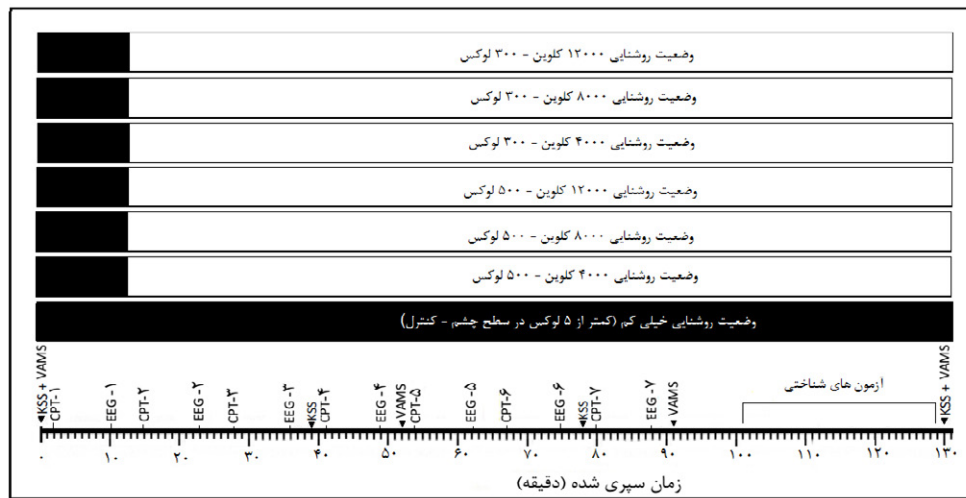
وضعیت روشنایی ۱۲۰۰۰ کلوین - ۳۰۰ لوکس
وضعیت روشنایی ۸۰۰۰ کلوین - ۳۰۰ لوکس
وضعیت روشنایی ۴۰۰۰ کلوین - ۳۰۰ لوکس
وضعیت روشنایی ۱۲۰۰۰ کلوین - ۵۰۰ لوکس
وضعیت روشنایی ۸۰۰۰ کلوین - ۵۰۰ لوکس
وضعیت روشنایی ۴۰۰۰ کلوین - ۵۰۰ لوکس
وضعیت روشنایی خیلی کم (کمتر از ۵ لوکس در سطح چشم - کنترل)

KSS + VAMS
CPT-۱
EEG -۱
CPT-۲
EEG -۲
CPT-۳
EEG -۳
KSS
CPT-۴
EEG -۴
VAMS
CPT-۵
EEG -۵
CPT-۶
EEG -۶
KSS
CPT-۷
EEG -۷
VAMS
آزمون های شناختی
KSS + VAMS

۰ ۱۰ ۲۰ ۳۰ ۴۰ ۵۰ ۶۰ ۷۰ ۸۰ ۹۰ ۱۰۰ ۱۱۰ ۱۲۰ ۱۳۰
زمان سپری شده (دقیقه)